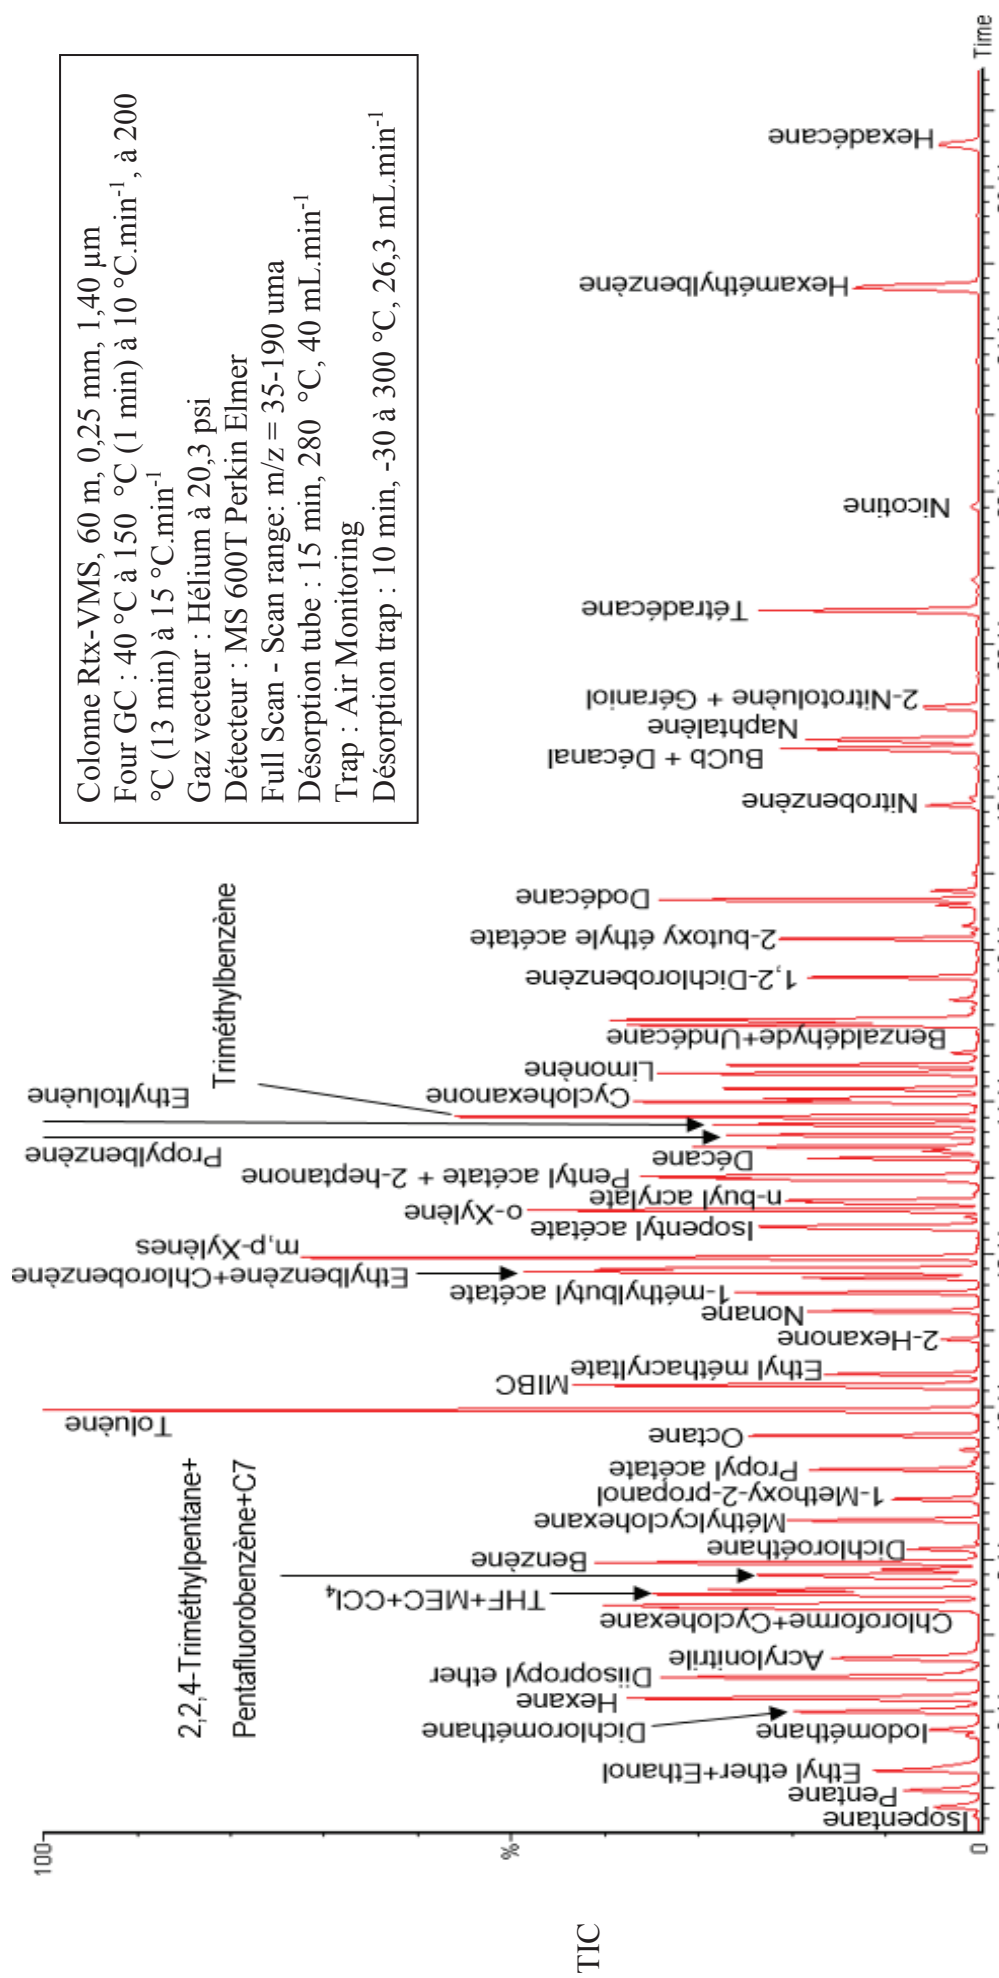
Colonne Rtx-VMS, 60 m, 0,25 mm, 1,40 µm
Four GC : 40 °C à 150 °C (1 min) à 10 °C.min$^{-1}$, à 200 °C (13 min) à 15 °C.min$^{-1}$
Gaz vecteur : Hélium à 20,3 psi
Détecteur : MS 600T Perkin Elmer
Full Scan - Scan range: m/z = 35-190 uma
Désorption tube : 15 min, 280 °C, 40 mL.min$^{-1}$
Trap : Air Monitoring
Désorption trap : 10 min, -30 à 300 °C, 26,3 mL.min$^{-1}$

TIC
100
%
0
Time

Isopentane
Pentane
Ethyl ether+Ethanol
Iodométhane
Dichlorométhane
Hexane
Diisopropyl ether
Acrylonitrile
Chloroforme+Cyclohexane
THF+MEC+$CCl_4$
2,2,4-Triméthylpentane+
Pentafluorobenzène+C7
Benzène
Dichloroéthane
Méthylcyclohexane
1-Methoxy-2-propanol
Propyl acétate
Octane
Toluène
MIBC
Ethyl méthacrylate
2-Hexanone
Nonane
1-méthylbutyl acétate
Ethylbenzène+Chlorobenzène
m,p-Xylènes
Isopentyl acétate
o-Xylène
n-buyl acrylate
Pentyl acétate + 2-heptanone
Décane
Propylbenzène
Ethyltoluène
Triméthylbenzène
Cyclohexanone
Limonène
Benzaldéhyde+Undécane
1,2-Dichlorobenzène
2-butoxy éthyle acétate
Dodécane
Nitrobenzène
BuCb + Décanal
Naphtalène
2-Nitrotoluène + Géraniol
Tétradécane
Nicotine
Hexaméthylbenzène
Hexadécane